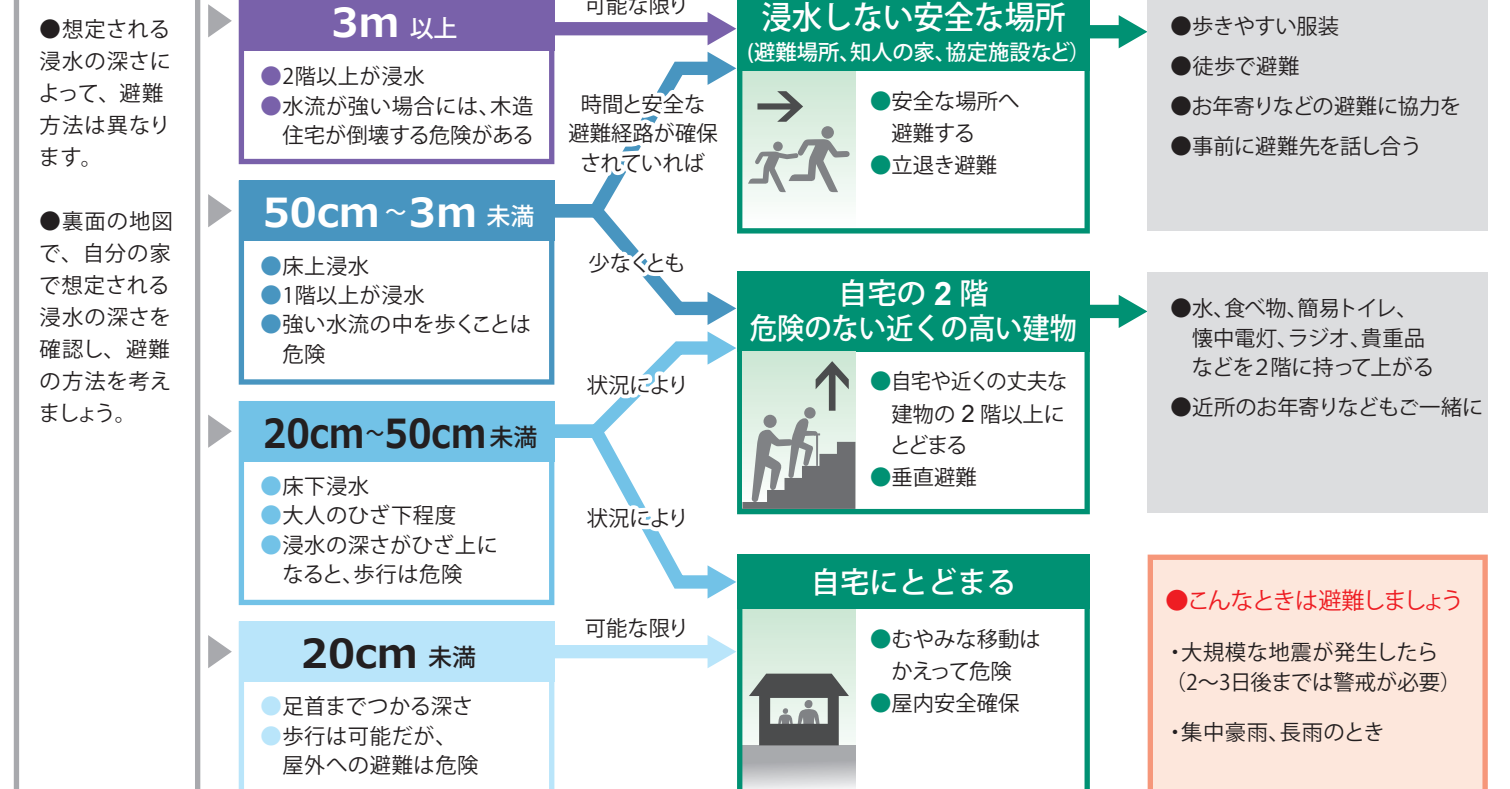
●想定される浸水の深さによって、避難方法は異なります。

●裏面の地図で、自分の家で想定される浸水の深さを確認し、避難の方法を考えましょう。

3m 以上

●2階以上が浸水
●水流が強い場合には、木造住宅が倒壊する危険がある

50cm～3m 未満

●床上浸水
●1階以上が浸水
●強い水流の中を歩くことは危険

20cm~50cm 未満

●床下浸水
●大人のひざ下程度
●浸水の深さがひざ上になると、歩行は危険

20cm 未満

●足首までつかる深さ
●歩行は可能だが、屋外への避難は危険

可能な限り

時間と安全な避難経路が確保されていれば

少なくとも

状況により

状況により

可能な限り

浸水しない安全な場所
(避難場所、知人の家、協定施設など)

●安全な場所へ避難する
●立退き避難

自宅の 2 階
危険のない近くの高い建物

●自宅や近くの丈夫な建物の 2 階以上にとどまる
●垂直避難

自宅にとどまる

●むやみな移動はかえって危険
●屋内安全確保

●歩きやすい服装
●徒歩で避難
●お年寄りなどの避難に協力を
●事前に避難先を話し合う

●水、食べ物、簡易トイレ、懐中電灯、ラジオ、貴重品などを2階に持って上がる
●近所のお年寄りなどもご一緒に

●こんなときは避難しましょう

・大規模な地震が発生したら
(2～3日後までは警戒が必要)

・集中豪雨、長雨のとき